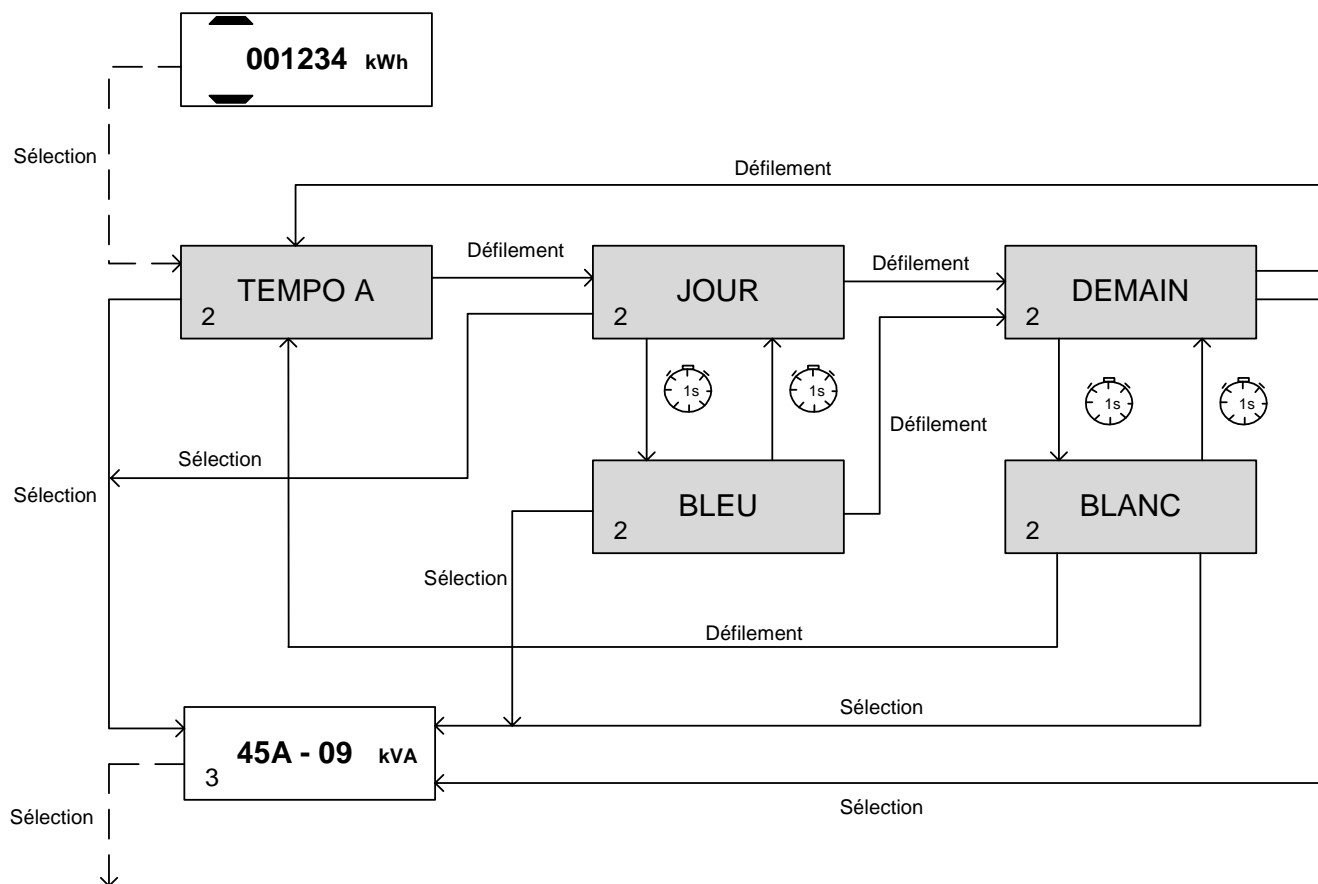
001234 kWh

Sélection

Défilement

Défilement

Défilement

TEMPO A
2

JOUR
2

DEMAIN
2

1s

1s

1s

1s

Défilement

Sélection

Sélection

BLEU
2

BLANC
2

Sélection

Défilement

Sélection

3 45A - 09 kVA

Sélection

Sélection